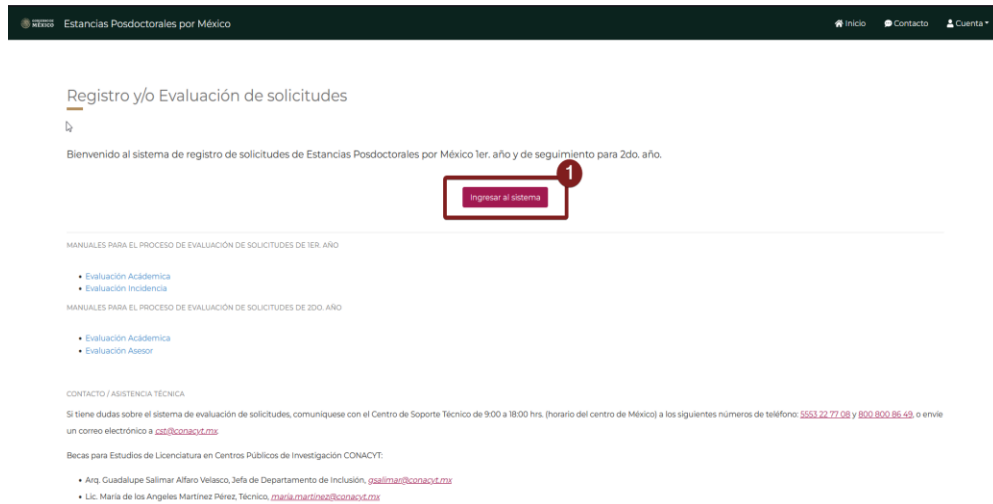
GOBIERNO DE MÉXICO Estancias Posdoctorales por México

Inicio Contacto Cuenta

Registro y/o Evaluación de solicitudes

Bienvenido al sistema de registro de solicitudes de Estancias Posdoctorales por México 1er. año y de seguimiento para 2do. año.

1

Ingresar al sistema

MANUALES PARA EL PROCESO DE EVALUACIÓN DE SOLICITUDES DE 1ER. AÑO

- Evaluación Académica
- Evaluación Incidencia

MANUALES PARA EL PROCESO DE EVALUACIÓN DE SOLICITUDES DE 2DO. AÑO

- Evaluación Académica
- Evaluación Asesor

CONTACTO / ASISTENCIA TÉCNICA

Si tiene dudas sobre el sistema de evaluación de solicitudes, comuniquese con el Centro de Soporte Técnico de 9:00 a 18:00 hrs. (horario del centro de México) a los siguientes números de teléfono: 5553 22 77 08 y 800 800 86 49, o envie un correo electrónico a cst@conacyt.mx.

Becas para Estudios de Licenciatura en Centros Públicos de Investigación CONACYT:

- Arq. Guadalupe Salimar Alfaro Velasco, Jefa de Departamento de Inclusión, gsalimar@conacyt.mx
- Lic. María de los Angeles Martínez Pérez, Técnico, maria.martinez@conacyt.mx